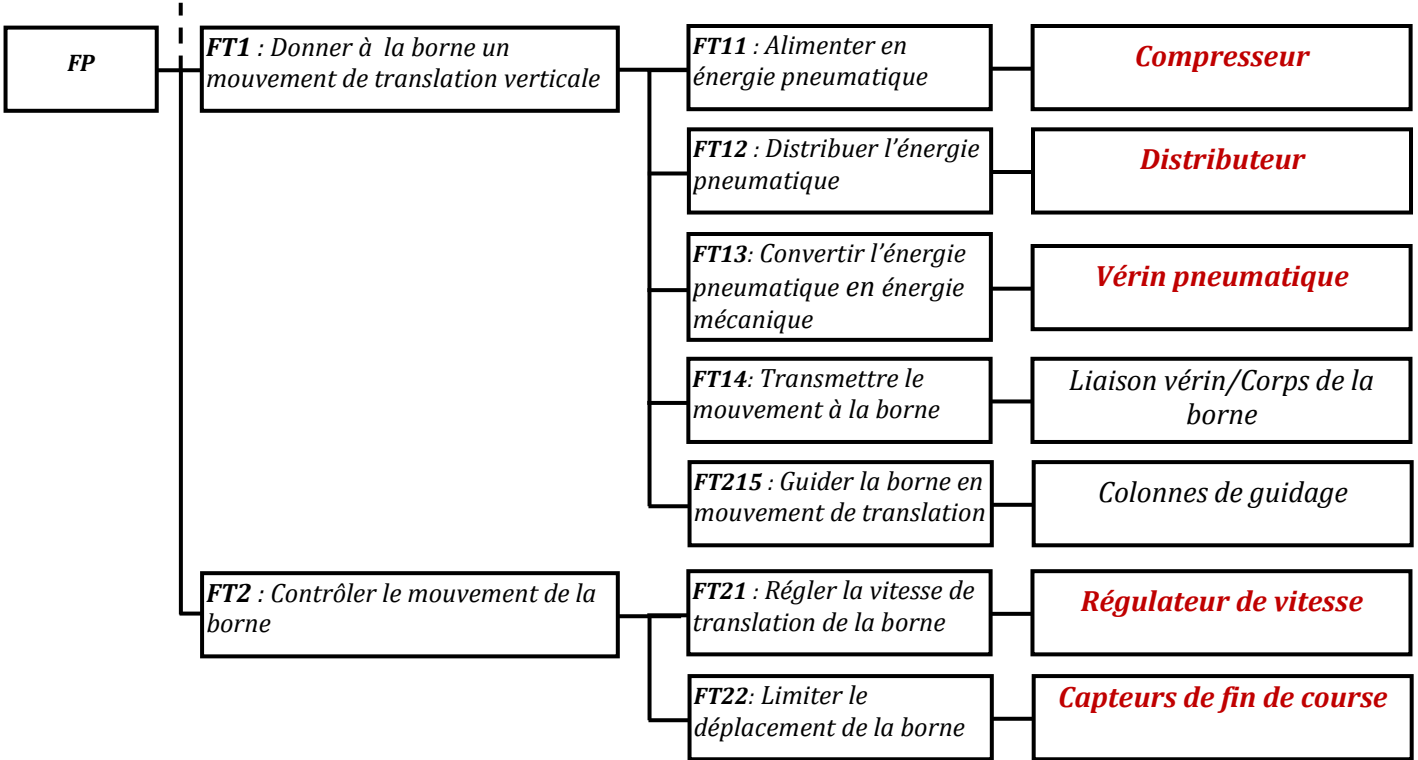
FP

FT1 : Donner à la borne un mouvement de translation verticale

FT11 : Alimenter en énergie pneumatique

Compresseur

FT12 : Distribuer l'énergie pneumatique

Distributeur

FT13: Convertir l'énergie pneumatique en énergie mécanique

Vérin pneumatique

FT14: Transmettre le mouvement à la borne

Liaison vérin/Corps de la borne

FT215 : Guider la borne en mouvement de translation

Colonnes de guidage

FT2 : Contrôler le mouvement de la borne

FT21 : Régler la vitesse de translation de la borne

Régulateur de vitesse

FT22: Limiter le déplacement de la borne

Capteurs de fin de course